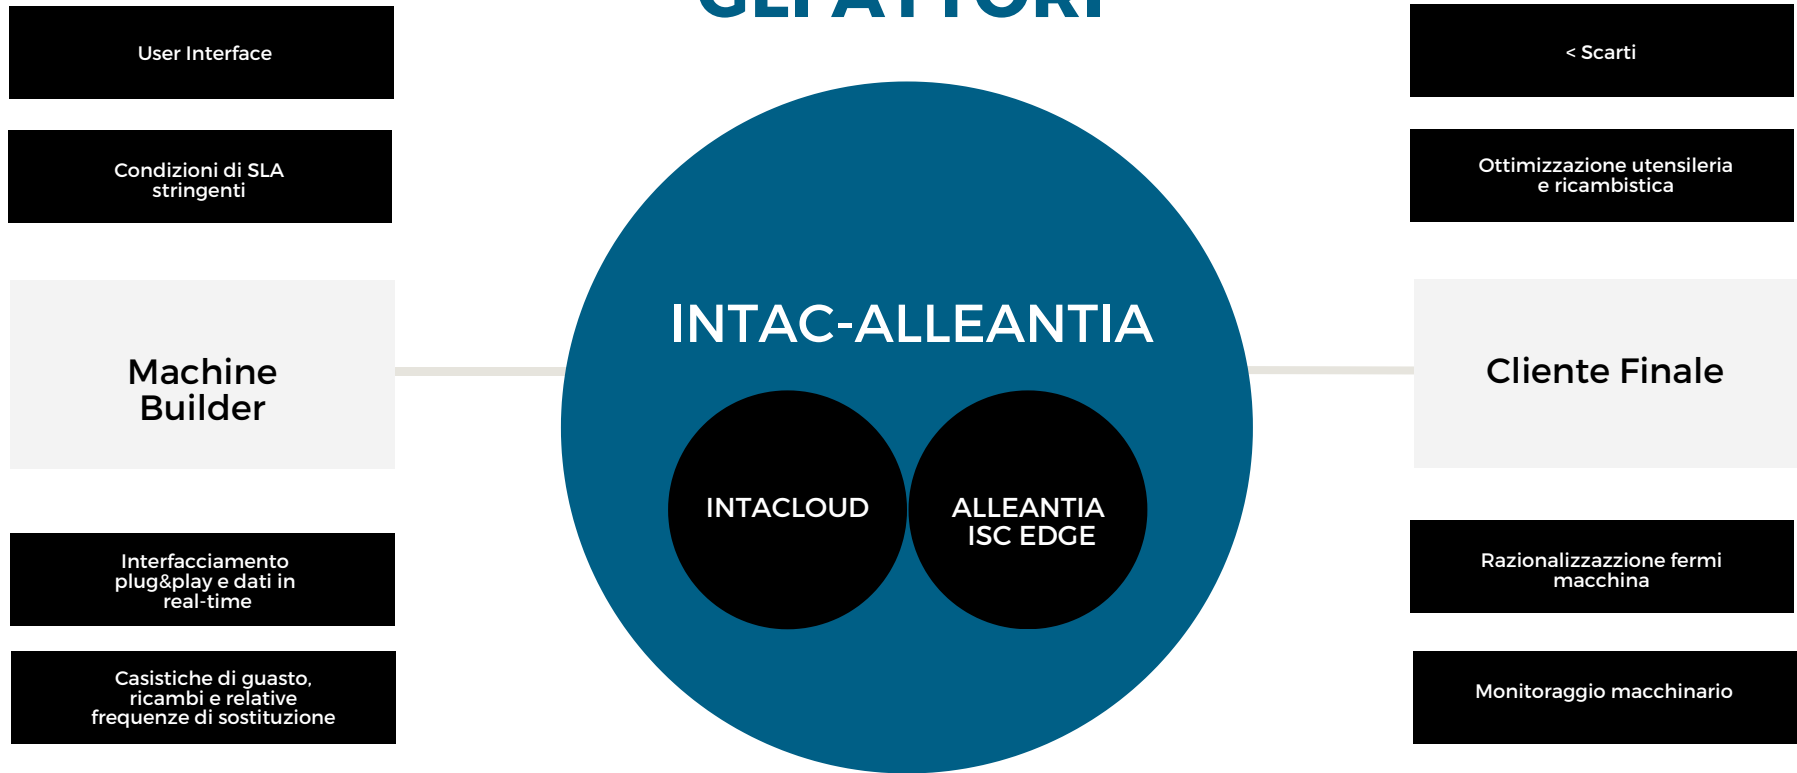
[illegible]

User Interface

Condizioni di SLA stringenti

Machine Builder

Interfacciamento plug&play e dati in real-time

Casistiche di guasto, ricambi e relative frequenze di sostituzione

INTAC-ALLEANTIA

INTACLOUD

ALLEANTIA ISC EDGE

< Scarti

Ottimizzazione utensileria e ricambistica

Cliente Finale

Razionalizzazzione fermi macchina

Monitoraggio macchinario